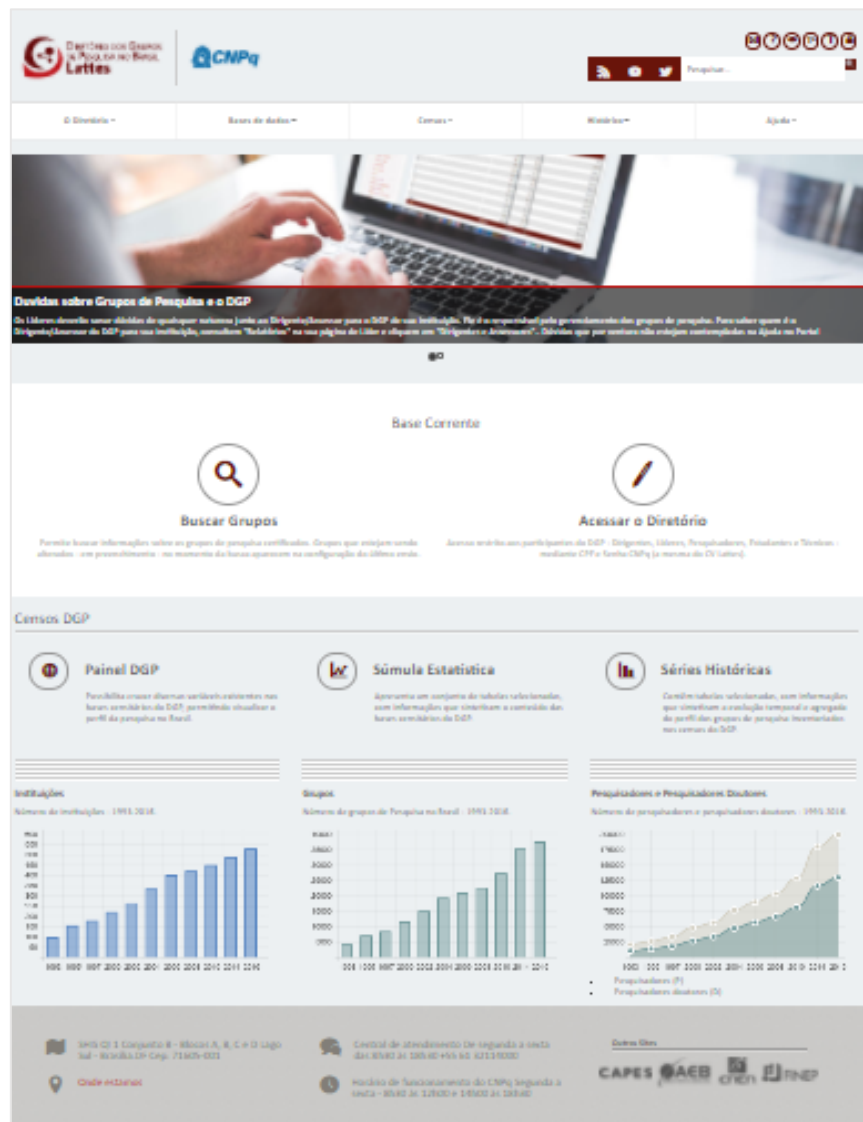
Diretório dos Grupos de Pesquisa no Brasil Lattes

CNPq

Pesquisar...

O Diretório ▾ | Bases de dados ▾ | Censos ▾ | Histórico ▾ | Ajuda ▾

Duvidas sobre Grupos de Pesquisa e o DGP

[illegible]

Base Corrente

Buscar Grupos

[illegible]

Acessar o Diretório

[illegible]

Censos DGP

Painel DGP

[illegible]

Súmula Estatística

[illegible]

Séries Históricas

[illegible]

Instituições

Número de instituições - 1993-2016

Grupos

Número de grupos de Pesquisa no Brasil - 1993-2016

Pesquisadores e Pesquisadores Doutores

Número de pesquisadores e pesquisadores doutores - 1993-2016

Pesquisadores (P)
Pesquisadores doutores (D)

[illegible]

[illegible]

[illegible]

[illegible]

Outros Sites

CAPES AEB CNEN FINEP